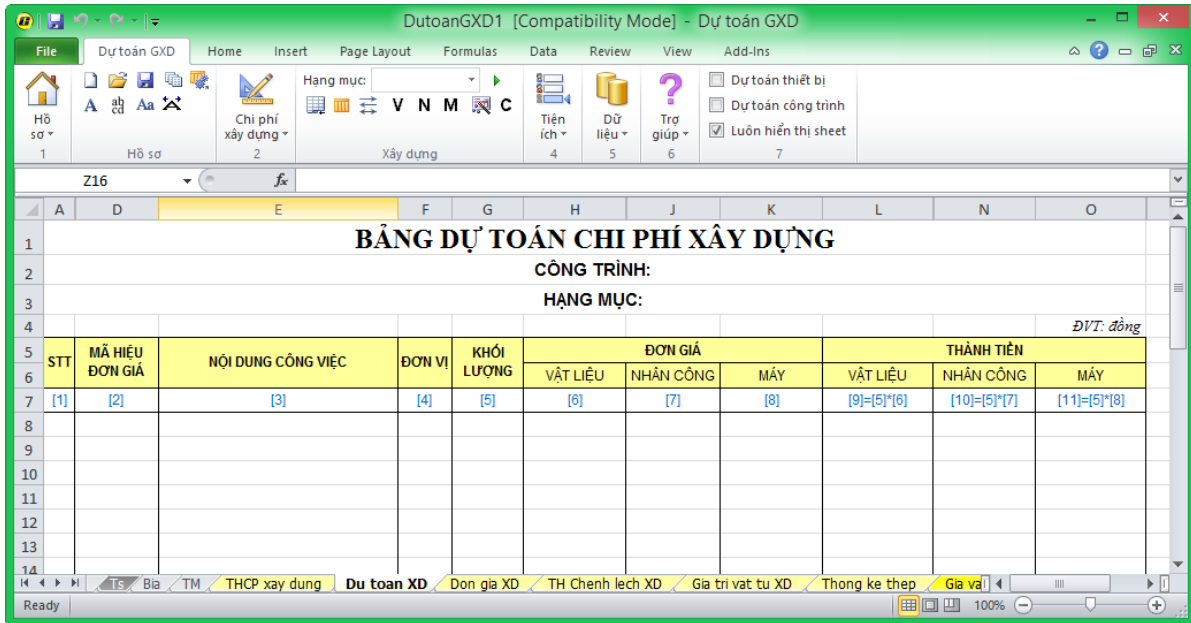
DutoanGXD1 [Compatibility Mode] - Dự toán GXD

File | Dự toán GXD | Home | Insert | Page Layout | Formulas | Data | Review | View | Add-Ins

Hồ sơ | Hồ sơ | 1
Chi phí xây dựng | 2
Hạng mục: | V N M C | Xây dựng
Tiện ích | 4
Dữ liệu | 5
Trợ giúp | 6
Dự toán thiết bị
Dự toán công trình
Luôn hiển thị sheet
7

Z16 | $f_x$

| | A | D | E | F | G | H | J | K | L | N | O |
|---|---|---|---|---|---|---|---|---|---|---|---|
| 1 | BẢNG DỰ TOÁN CHI PHÍ XÂY DỰNG | | | | | | | | | | |
| 2 | CÔNG TRÌNH: | | | | | | | | | | |
| 3 | HẠNG MỤC: | | | | | | | | | | |
| 4 | | | | | | | | | | | ĐVT: đồng |
| 5 | STT | MÃ HIỆU ĐƠN GIÁ | NỘI DUNG CÔNG VIỆC | ĐƠN VỊ | KHỐI LƯỢNG | ĐƠN GIÁ | | | THÀNH TIỀN | | |
| 6 | | | | | | VẬT LIỆU | NHÂN CÔNG | MÁY | VẬT LIỆU | NHÂN CÔNG | MÁY |
| 7 | [1] | [2] | [3] | [4] | [5] | [6] | [7] | [8] | [9]=[5]*[6] | [10]=[5]*[7] | [11]=[5]*[8] |
| 8 | | | | | | | | | | | |
| 9 | | | | | | | | | | | |
| 10 | | | | | | | | | | | |
| 11 | | | | | | | | | | | |
| 12 | | | | | | | | | | | |
| 13 | | | | | | | | | | | |
| 14 | | | | | | | | | | | |

Ts | Bia | TM | THCP xay dung | Du toan XD | Don gia XD | TH Chenh lech XD | Gia tri vat tu XD | Thong ke thep | Gia va

Ready | 100%